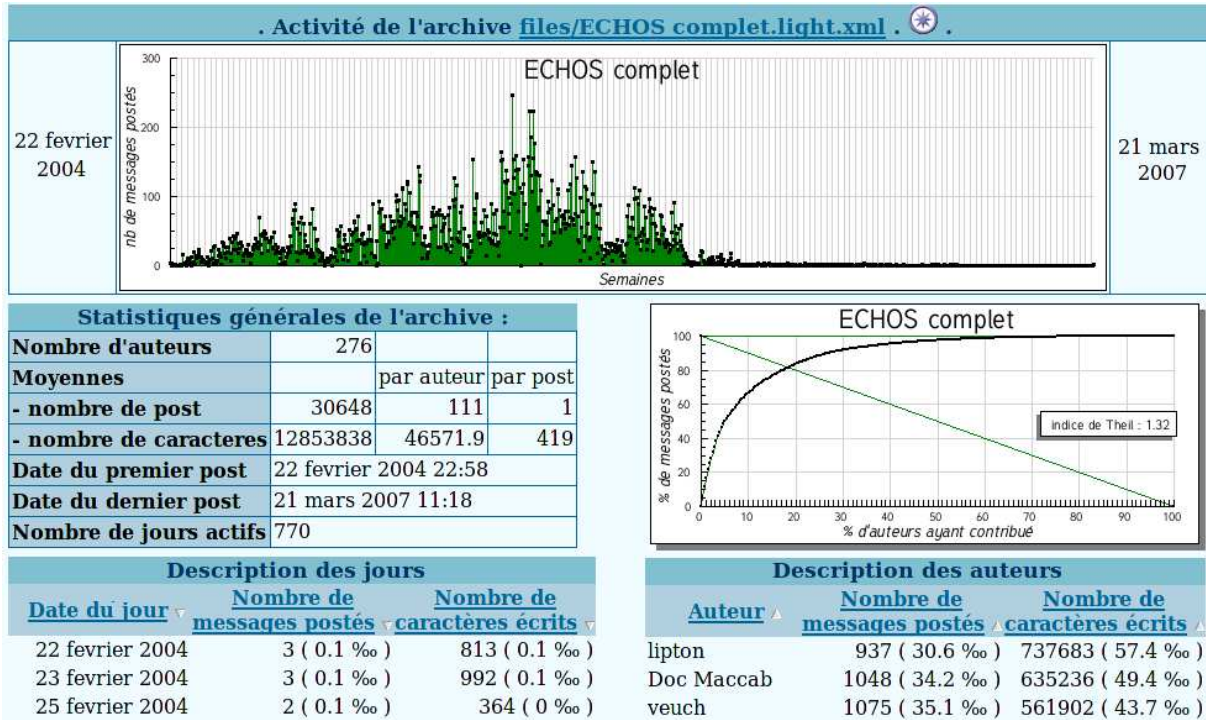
. Activité de l'archive files/ECHOS complet.light.xml .

22 fevrier 2004

ECHOS complet

300
200
100
0

nb de messages postés

Semaines

21 mars 2007

| Statistiques générales de l'archive : | | | |
|---|---|---|---|
| Nombre d'auteurs | 276 | | |
| Moyennes | | par auteur | par post |
| - nombre de post | 30648 | 111 | 1 |
| - nombre de caracteres | 12853838 | 46571.9 | 419 |
| Date du premier post | 22 fevrier 2004 22:58 | | |
| Date du dernier post | 21 mars 2007 11:18 | | |
| Nombre de jours actifs | 770 | | |

ECHOS complet

100
80
60
40
20
0

% de messages postés

indice de Theil : 1.32

0 10 20 30 40 50 60 70 80 90 100

% d'auteurs ayant contribué

| Description des jours | | |
|---|---|---|
| Date du jour | Nombre de messages postés | Nombre de caractères écrits |
| 22 fevrier 2004 | 3 ( 0.1 ‰ ) | 813 ( 0.1 ‰ ) |
| 23 fevrier 2004 | 3 ( 0.1 ‰ ) | 992 ( 0.1 ‰ ) |
| 25 fevrier 2004 | 2 ( 0.1 ‰ ) | 364 ( 0 ‰ ) |

| Description des auteurs | | |
|---|---|---|
| Auteur | Nombre de messages postés | Nombre de caractères écrits |
| lipton | 937 ( 30.6 ‰ ) | 737683 ( 57.4 ‰ ) |
| Doc Maccab | 1048 ( 34.2 ‰ ) | 635236 ( 49.4 ‰ ) |
| veuch | 1075 ( 35.1 ‰ ) | 561902 ( 43.7 ‰ ) |